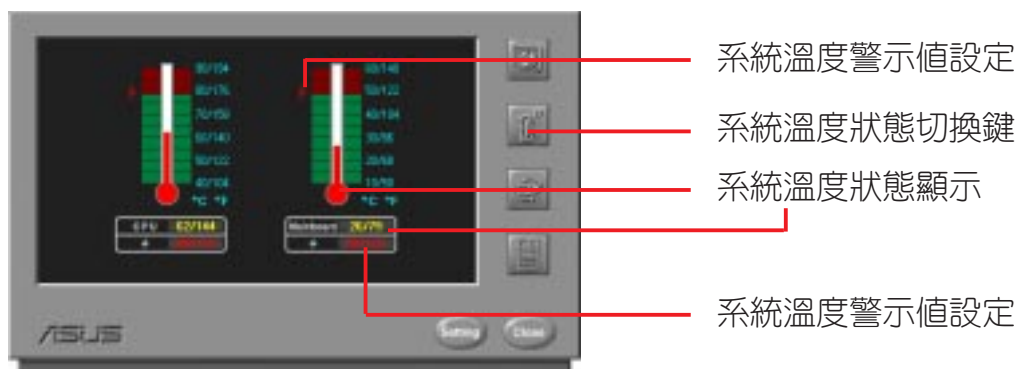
90/194
80/176
70/158
60/140
50/122
40/104
°C °F

CPU 62/144

60/140
50/122
40/104
30/86
20/68
10/50
°C °F

Mainboard 26/79

/ISUS
Setting
Close

系統溫度警示值設定
系統溫度狀態切換鍵
系統溫度狀態顯示
系統溫度警示值設定